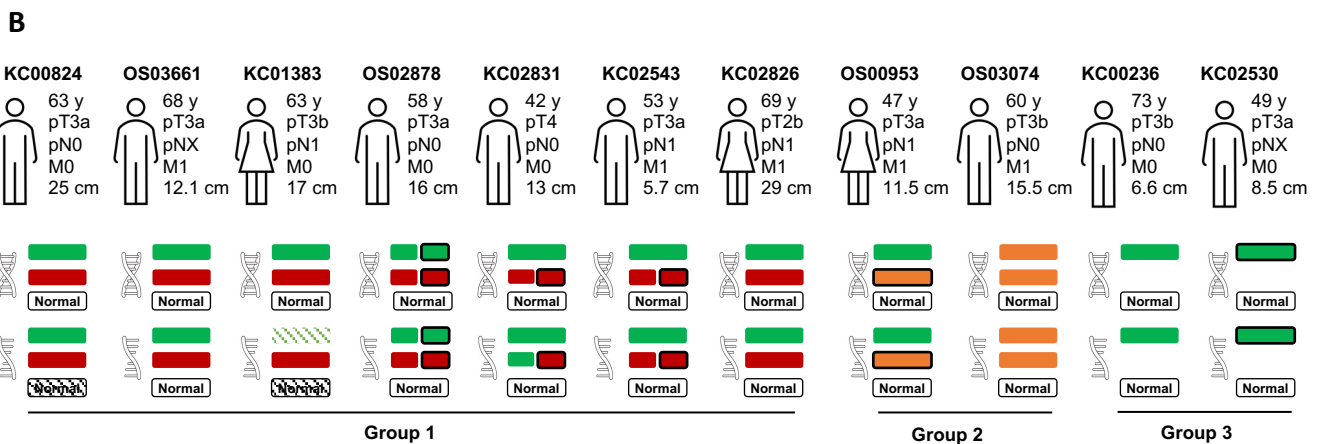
B

KC00824
63 y
pT3a
pN0
M0
25 cm

OS03661
68 y
pT3a
pNX
M1
12.1 cm

KC01383
63 y
pT3b
pN1
M0
17 cm

OS02878
58 y
pT3a
pN0
M0
16 cm

KC02831
42 y
pT4
pN0
M0
13 cm

KC02543
53 y
pT3a
pN1
M1
5.7 cm

KC02826
69 y
pT2b
pN1
M1
29 cm

OS00953
47 y
pT3a
pN1
M1
11.5 cm

OS03074
60 y
pT3b
pN0
M1
15.5 cm

KC00236
73 y
pT3b
pN0
M0
6.6 cm

KC02530
49 y
pT3a
pNX
M0
8.5 cm

Normal Normal Normal Normal Normal Normal Normal Normal Normal Normal Normal

Normal Normal Normal Normal Normal Normal Normal Normal Normal Normal Normal

Group 1

Group 2

Group 3